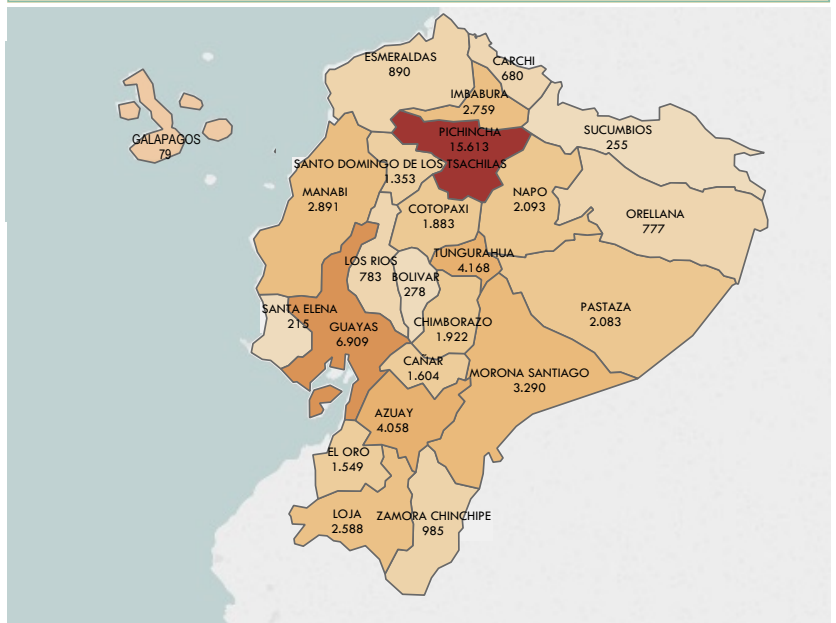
ESMERALDAS
890

CARCHI
680

IMBABURA
2.759

GALAPAGOS
79

PICHINCHA
15.613

SUCUMBIOS
255

SANTO DOMINGO DE LOS TSACHILAS
1.353

MANABI
2.891

NAPO
2.093

ORELLANA
777

COTOPAXI
1.883

TUNGURAHUA
4.168

LOS RIOS
783

BOLIVAR
278

PASTAZA
2.083

SANTA ELENA
215

GUAYAS
6.909

CHIMBORAZO
1.922

CAÑAR
1.604

MORONA SANTIAGO
3.290

AZUAY
4.058

EL ORO
1.549

LOJA
2.588

ZAMORA CHINCHIPE
985